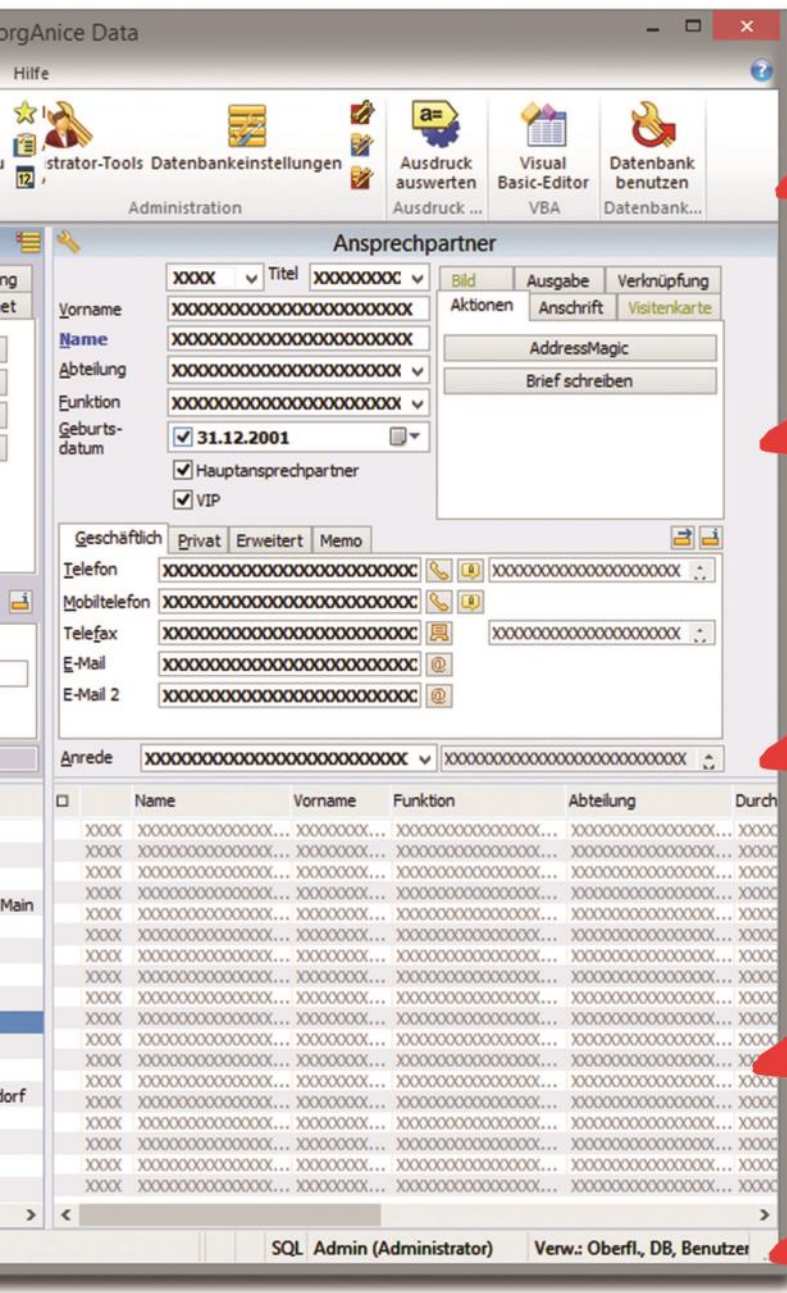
orgAnice Data

Hilfe

strator-Tools Datenbankeinstellungen

Ausdruck auswerten

Visual Basic-Editor

Datenbank benutzen

Administration

Ausdruck ...

VBA

Datenbank...

ng

et

Ansprechpartner

XXXX

Titel

XXXXXXXC

Vorname

XXXXXXXXXXXXXXXXXXXXXXX

Name

XXXXXXXXXXXXXXXXXXXXXXX

Abteilung

XXXXXXXXXXXXXXXXXXXXXXX

Funktion

XXXXXXXXXXXXXXXXXXXXXXX

Geburtsdatum

31.12.2001

Hauptansprechpartner

VIP

Bild

Ausgabe

Verknüpfung

Aktionen

Anschrift

Visitenkarte

AddressMagic

Brief schreiben

Geschäftlich

Privat

Erweitert

Memo

Telefon

XXXXXXXXXXXXXXXXXXXXXXXXC

XXXXXXXXXXXXXXXXXXXXX

Mobiltelefon

XXXXXXXXXXXXXXXXXXXXXXXXC

Telefax

XXXXXXXXXXXXXXXXXXXXXXXXC

XXXXXXXXXXXXXXXXXXXXX

E-Mail

XXXXXXXXXXXXXXXXXXXXXXXXC

E-Mail 2

XXXXXXXXXXXXXXXXXXXXXXXXC

Anrede

XXXXXXXXXXXXXXXXXXXXXXXXXX

XXXXXXXXXXXXXXXXXXXXXXXXXX

| | | Name | Vorname | Funktion | Abteilung | Durch |
|---|---|---|---|---|---|---|
| | XXXX | XXXXXXXXXXXXXXX... | XXXXXXX... | XXXXXXXXXXXXXXX... | XXXXXXXXXXXXXXX... | XXXX |
| | XXXX | XXXXXXXXXXXXXXX... | XXXXXXX... | XXXXXXXXXXXXXXX... | XXXXXXXXXXXXXXX... | XXXX |
| | XXXX | XXXXXXXXXXXXXXX... | XXXXXXX... | XXXXXXXXXXXXXXX... | XXXXXXXXXXXXXXX... | XXXX |
| | XXXX | XXXXXXXXXXXXXXX... | XXXXXXX... | XXXXXXXXXXXXXXX... | XXXXXXXXXXXXXXX... | XXXX |
| | XXXX | XXXXXXXXXXXXXXX... | XXXXXXX... | XXXXXXXXXXXXXXX... | XXXXXXXXXXXXXXX... | XXXX |

Main

dorf

SQL Admin (Administrator)

Verw.: Oberfl., DB, Benutzer